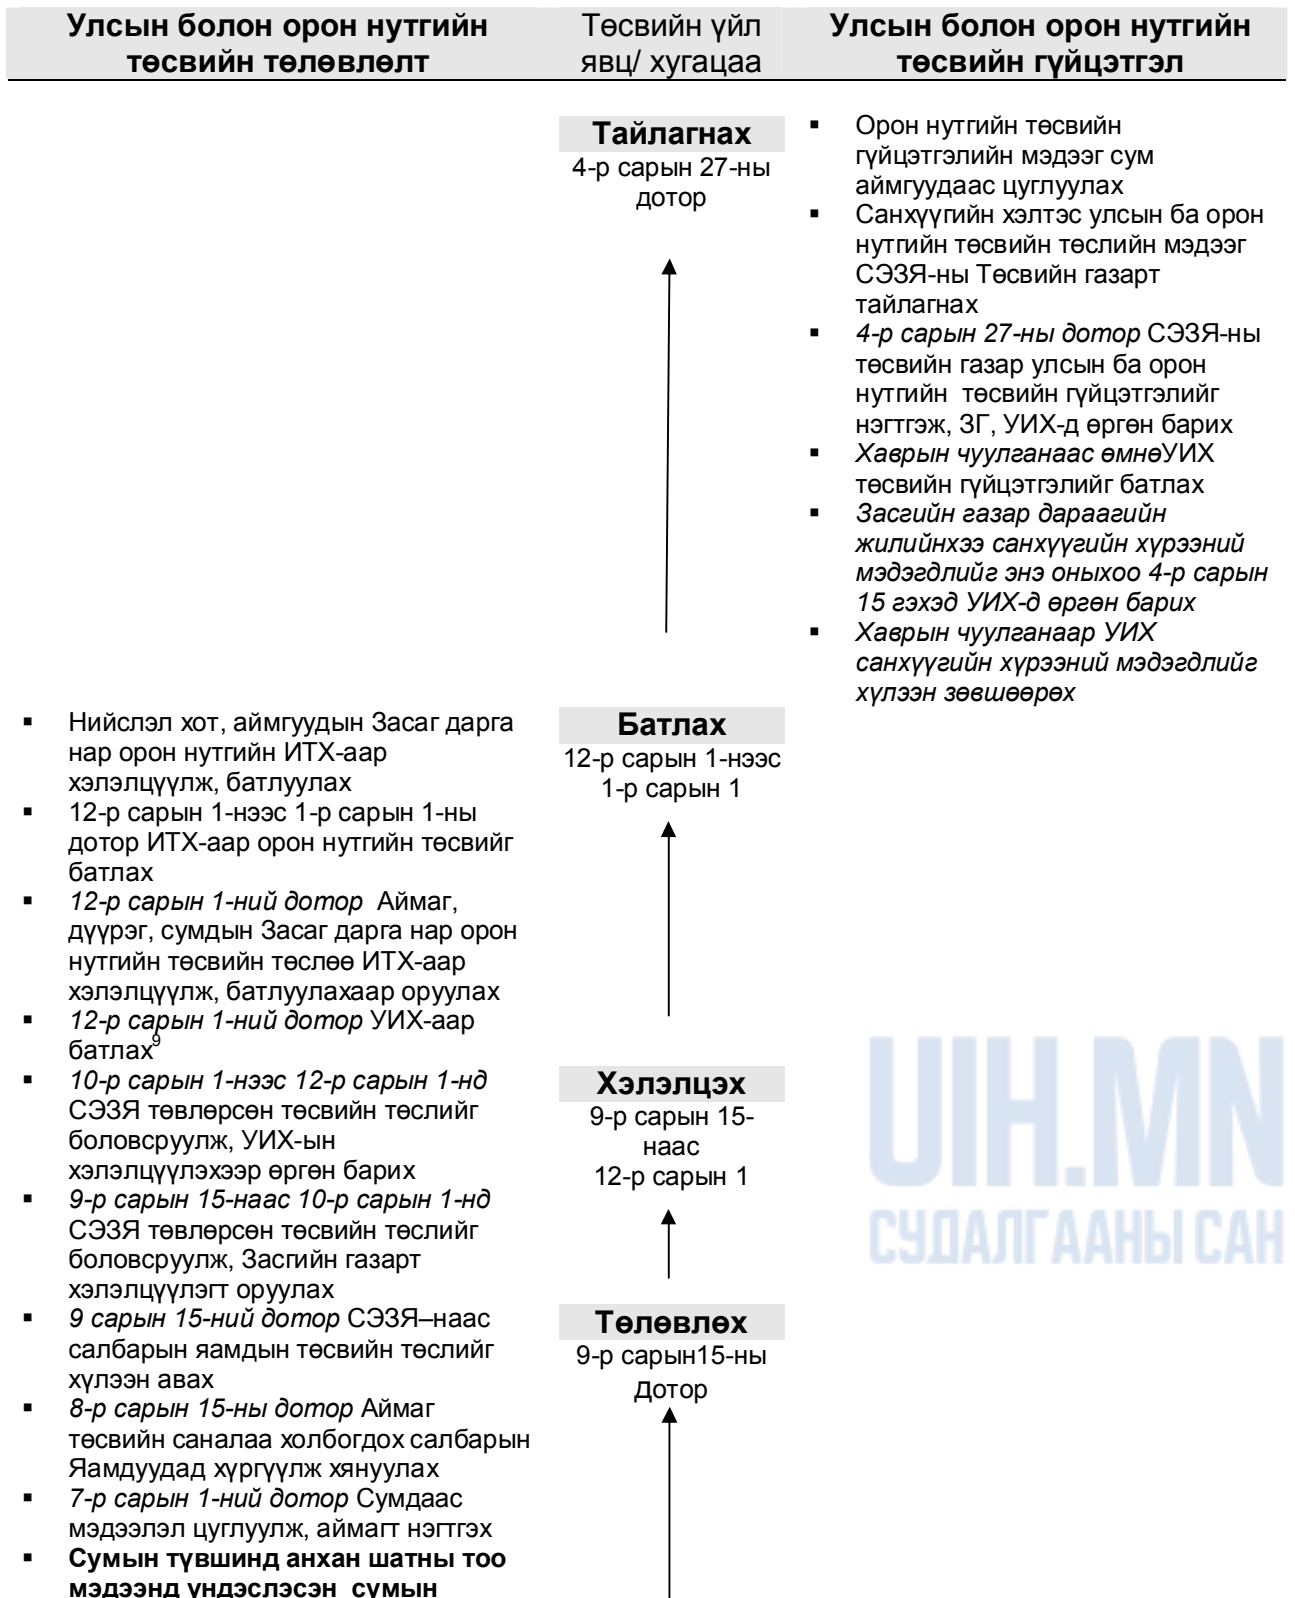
Улсын болон орон нутгийн төсвийн төлөвлөлт

Төсвийн үйл явц/ хугацаа

Улсын болон орон нутгийн төсвийн гүйцэтгэл

Тайлагнах
4-р сарын 27-ны дотор

- Орон нутгийн төсвийн гүйцэтгэлийн мэдээг сум аймгуудаас цуглуулах
- Санхүүгийн хэлтэс улсын ба орон нутгийн төсвийн төслийн мэдээг СЭЗЯ-ны Төсвийн газарт тайлагнах
- 4-р сарын 27-ны дотор СЭЗЯ-ны төсвийн газар улсын ба орон нутгийн төсвийн гүйцэтгэлийг нэгтгэж, ЗГ, УИХ-д өргөн барих
- Хаврын чуулганаас өмнөУИХ төсвийн гүйцэтгэлийг батлах
- Засгийн газар дараагийн жилийнхээ санхүүгийн хүрээний мэдэгдлийг энэ оныхоо 4-р сарын 15 гэхэд УИХ-д өргөн барих
- Хаврын чуулганаар УИХ санхүүгийн хүрээний мэдэгдлийг хүлээн зөвшөөрөх

Батлах
12-р сарын 1-нээс 1-р сарын 1

- Нийслэл хот, аймгуудын Засаг дарга нар орон нутгийн ИТХ-аар хэлэлцүүлж, батлуулах
- 12-р сарын 1-нээс 1-р сарын 1-ны дотор ИТХ-аар орон нутгийн төсвийг батлах
- 12-р сарын 1-ний дотор Аймаг, дүүрэг, сумдын Засаг дарга нар орон нутгийн төсвийн төслөө ИТХ-аар хэлэлцүүлж, батлуулахаар оруулах
- 12-р сарын 1-ний дотор УИХ-аар батлах$^9$
- 10-р сарын 1-нээс 12-р сарын 1-нд СЭЗЯ төвлөрсөн төсвийн төслийг боловсруулж, УИХ-ын хэлэлцүүлэхээр өргөн барих
- 9-р сарын 15-наас 10-р сарын 1-нд СЭЗЯ төвлөрсөн төсвийн төслийг боловсруулж, Засгийн газарт хэлэлцүүлэгт оруулах
- 9 сарын 15-ний дотор СЭЗЯ–наас салбарын яамдын төсвийн төслийг хүлээн авах
- 8-р сарын 15-ны дотор Аймаг төсвийн саналаа холбогдох салбарын Яамдуудад хүргүүлж хянуулах
- 7-р сарын 1-ний дотор Сумдаас мэдээлэл цуглуулж, аймагт нэгтгэх
- Сумын түвшинд анхан шатны тоо мэдээнд үндэслэсэн сумын

Хэлэлцэх
9-р сарын 15-наас
12-р сарын 1

Төлөвлөх
9-р сарын15-ны
Дотор

UIH.MN
СУДАЛГААНЫ САН